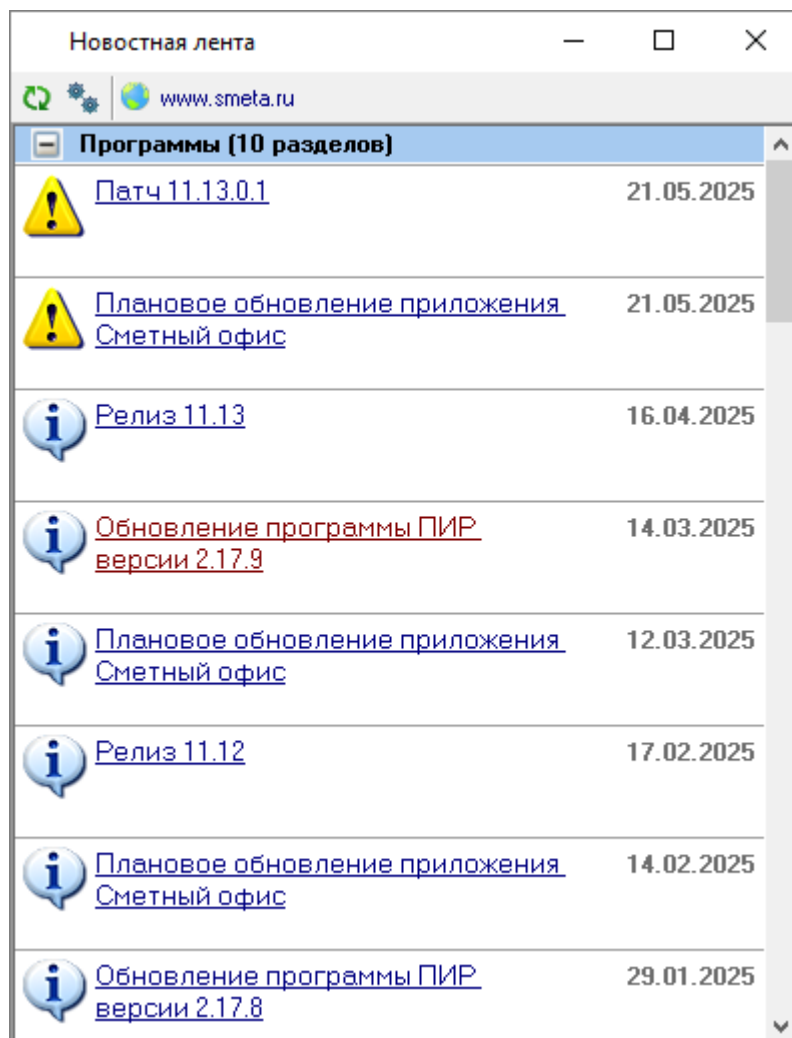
Новостная лента

www.smeta.ru

Программы (10 разделов)

Патч 11.13.0.1 21.05.2025

Плановое обновление приложения Сметный офис 21.05.2025

Релиз 11.13 16.04.2025

Обновление программы ПИР версии 2.17.9 14.03.2025

Плановое обновление приложения Сметный офис 12.03.2025

Релиз 11.12 17.02.2025

Плановое обновление приложения Сметный офис 14.02.2025

Обновление программы ПИР версии 2.17.8 29.01.2025